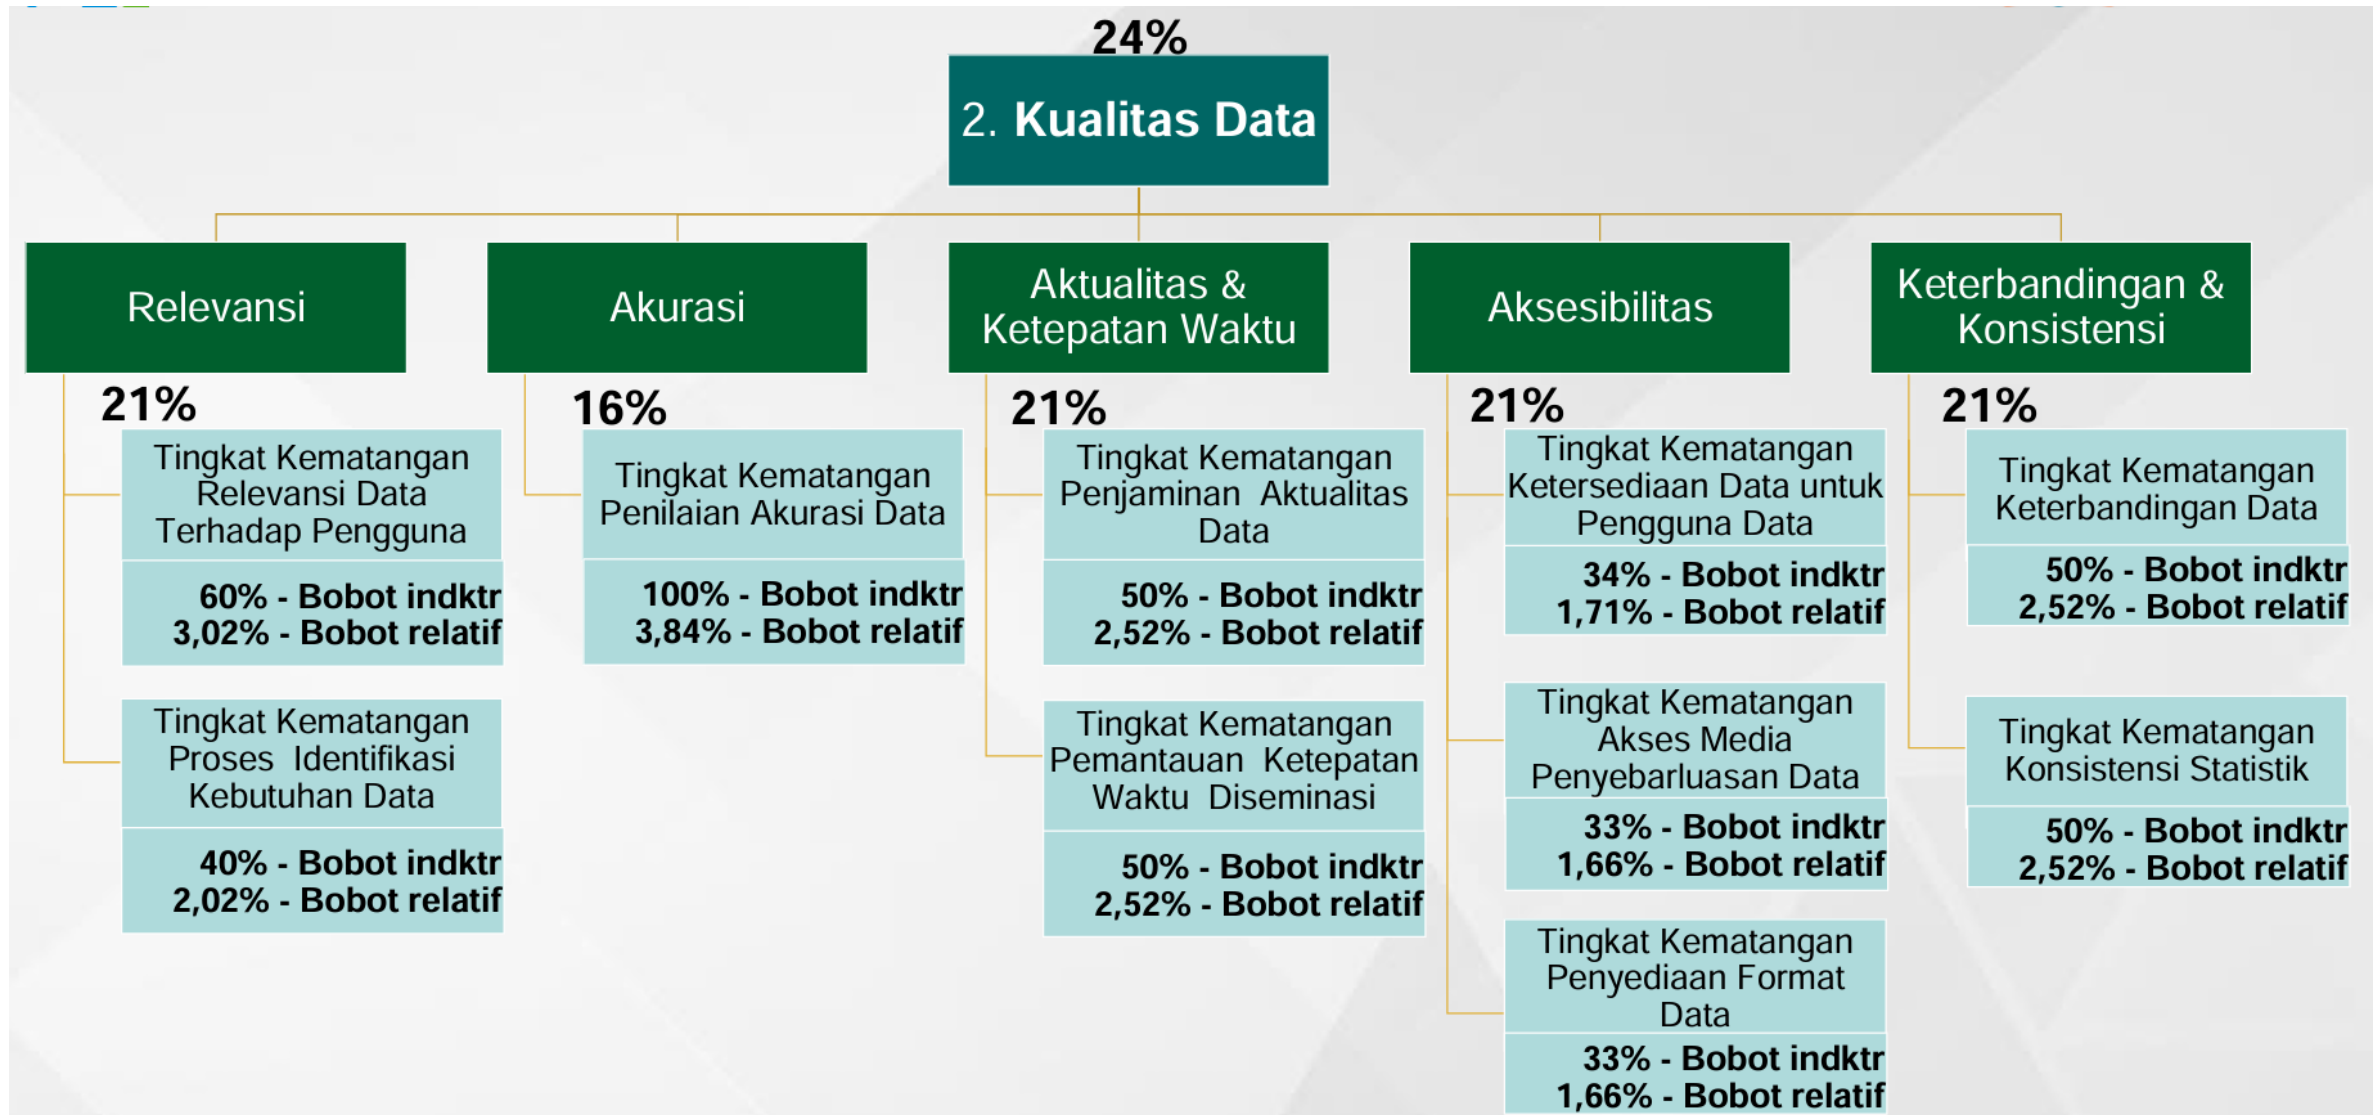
24%

2. Kualitas Data

Relevansi

21%

Tingkat Kematangan Relevansi Data Terhadap Pengguna

60% - Bobot indktr
3,02% - Bobot relatif

Tingkat Kematangan Proses Identifikasi Kebutuhan Data

40% - Bobot indktr
2,02% - Bobot relatif

Akurasi

16%

Tingkat Kematangan Penilaian Akurasi Data

100% - Bobot indktr
3,84% - Bobot relatif

Aktualitas & Ketepatan Waktu

21%

Tingkat Kematangan Penjaminan Aktualitas Data

50% - Bobot indktr
2,52% - Bobot relatif

Tingkat Kematangan Pemantauan Ketepatan Waktu Diseminasi

50% - Bobot indktr
2,52% - Bobot relatif

Aksesibilitas

21%

Tingkat Kematangan Ketersediaan Data untuk Pengguna Data

34% - Bobot indktr
1,71% - Bobot relatif

Tingkat Kematangan Akses Media Penyebarluasan Data

33% - Bobot indktr
1,66% - Bobot relatif

Tingkat Kematangan Penyediaan Format Data

33% - Bobot indktr
1,66% - Bobot relatif

Keterbandingan & Konsistensi

21%

Tingkat Kematangan Keterbandingan Data

50% - Bobot indktr
2,52% - Bobot relatif

Tingkat Kematangan Konsistensi Statistik

50% - Bobot indktr
2,52% - Bobot relatif